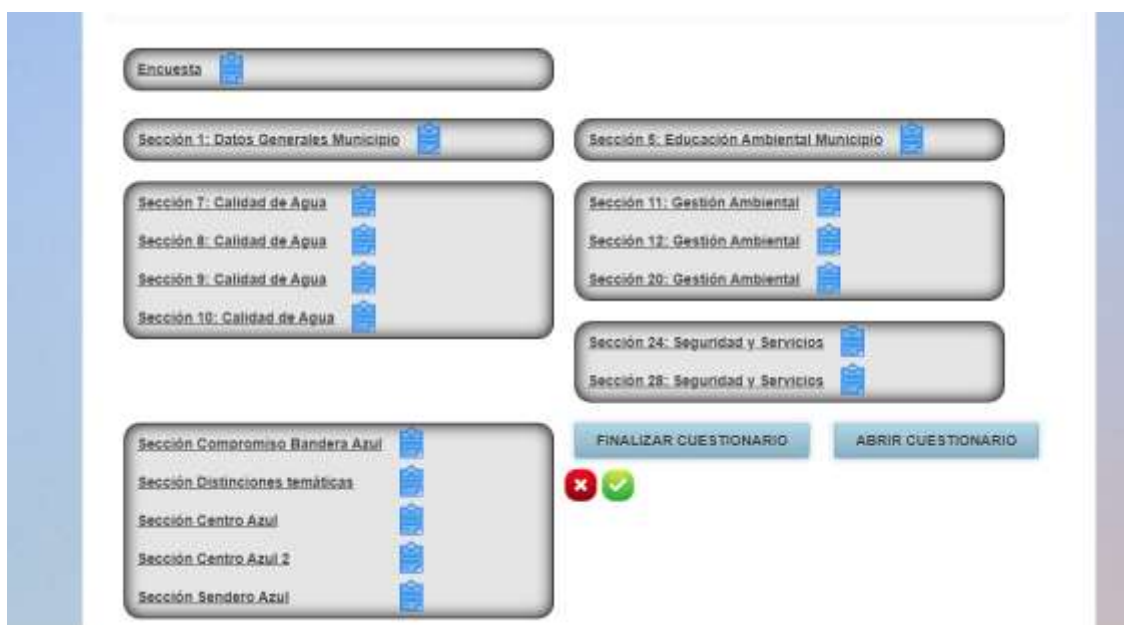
Encuesta

Sección 1: Datos Generales Municipio

Sección 5: Educación Ambiental Municipio

Sección 7: Calidad de Agua
Sección 8: Calidad de Agua
Sección 9: Calidad de Agua
Sección 10: Calidad de Agua

Sección 11: Gestión Ambiental
Sección 12: Gestión Ambiental
Sección 20: Gestión Ambiental

Sección 24: Seguridad y Servicios
Sección 28: Seguridad y Servicios

Sección Compromiso Bandera Azul
Sección Distinciones temáticas
Sección Centro Azul
Sección Centro Azul 2
Sección Sendero Azul

FINALIZAR CUESTIONARIO

ABRIR CUESTIONARIO